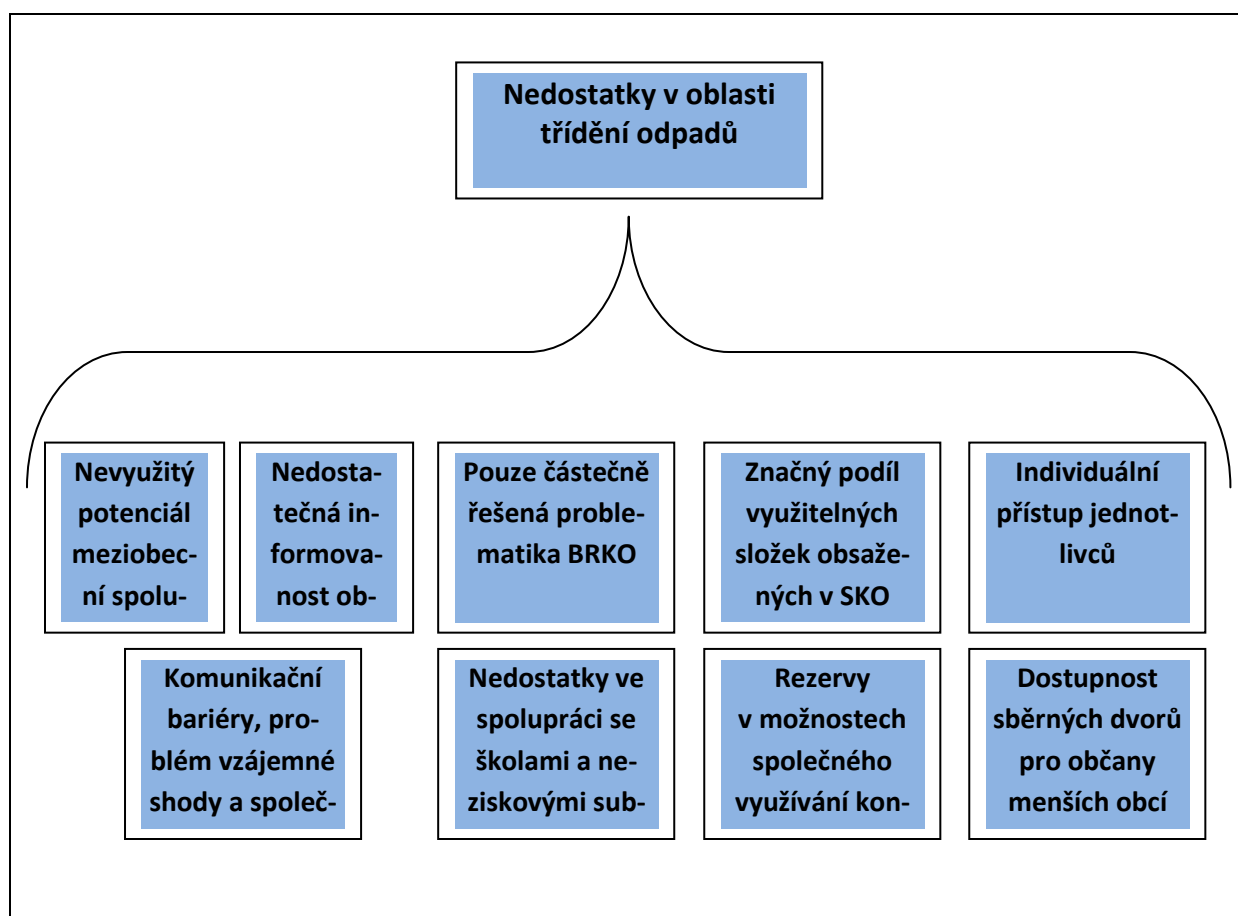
Nedostatky v oblasti třídění odpadů

Nevyužitý potenciál meziobecní spolu-

Nedostatečná informovanost ob-

Pouze částečně řešená problematika BRKO

Značný podíl využitelných složek obsažených v SKO

Individuální přístup jednotlivců

Komunikační bariéry, problém vzájemné shody a společ-

Nedostatky ve spolupráci se školami a neziskovými sub-

Rezervy v možnostech společného využívání kon-

Dostupnost sběrných dvorů pro občany menších obcí